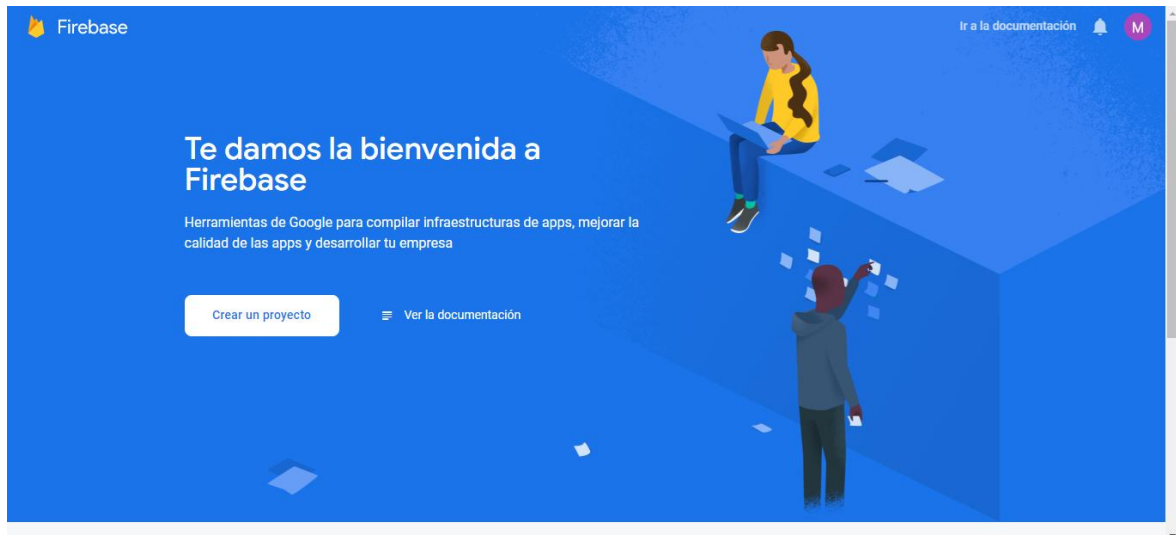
Firebase

Ir a la documentación

M

Te damos la bienvenida a Firebase

Herramientas de Google para compilar infraestructuras de apps, mejorar la calidad de las apps y desarrollar tu empresa

Crear un proyecto

Ver la documentación